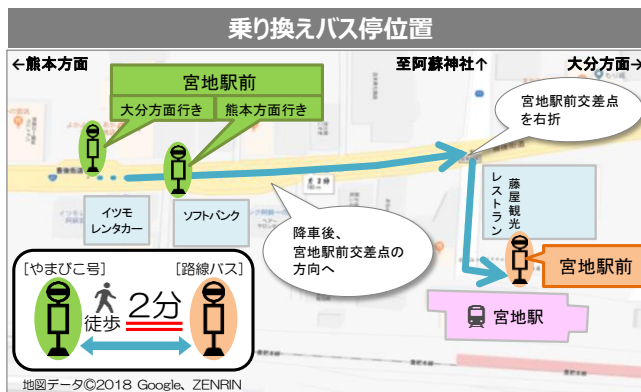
乗り換えバス停位置

←熊本方面

至阿蘇神社↑

大分方面→

宮地駅前

大分方面行き

熊本方面行き

宮地駅前交差点を右折

藤屋観光

レストラン

イツモレンタカー

ソフトバンク

降車後、宮地駅前交差点の方向へ

宮地駅前

［やまびこ号］

［路線バス］

徒歩

2分

宮地駅

地図データ©2018 Google、ZENRIN